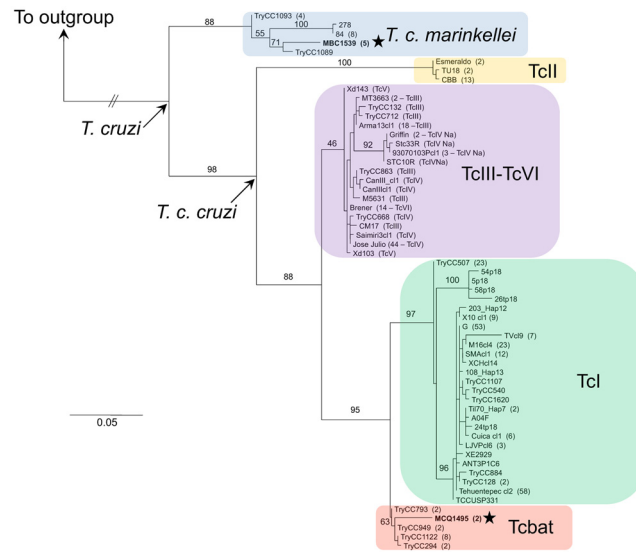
To outgroup

88
TryCC1093 (4)
100
278
55
71
84 (8)
MBC1539 (5)
T. c. marinkellei
TryCC1089

100
Esmeraldo (2)
TU18 (2)
CBB (13)
TcII

T. cruzi

Xd143 (TcV)
MT3663 (2 – TcIII)
TryCC132 (TcIII)
TryCC712 (TcIII)
Arma13cl1 (18 – TcIII)
Griffin (2 – TcIV Na)
Stc33R (TcIV Na)
92
93070103Pcl1 (3 – TcIV Na)
STC10R (TcIVNa)
46
TryCC863 (TcIII)
CanIII_cl1 (TcIV)
CanIIIcl1 (TcIV)
M5631 (TcIII)
Brener (14 – TcVI)
TryCC668 (TcIV)
CM17 (TcIII)
Saimiri3cl1 (TcIV)
Jose Julio (44 – TcV)
Xd103 (TcV)
TcIII-TcVI

98
T. c. cruzi

88

TryCC507 (23)
100
54p18
5p18
58p18
26tp18
203_Hap12
X10 cl1 (9)
G (53)
TVcl9 (7)
M16cl4 (23)
SMAcl1 (12)
XCHcl14
108_Hap13
TryCC1107
TryCC540
TryCC1620
Ti70_Hap7 (2)
A04F
24tp18
Cuica cl1 (6)
LJVPcl6 (3)
XE2929
ANT3P1C6
TryCC884
TryCC128 (2)
Tehuentepec cl2 (58)
TCCUSP331
97
96
TcI

95

0.05

TryCC793 (2)
MCQ1495 (2)
63
TryCC949 (2)
TryCC1122 (8)
TryCC294 (2)
Tcbat